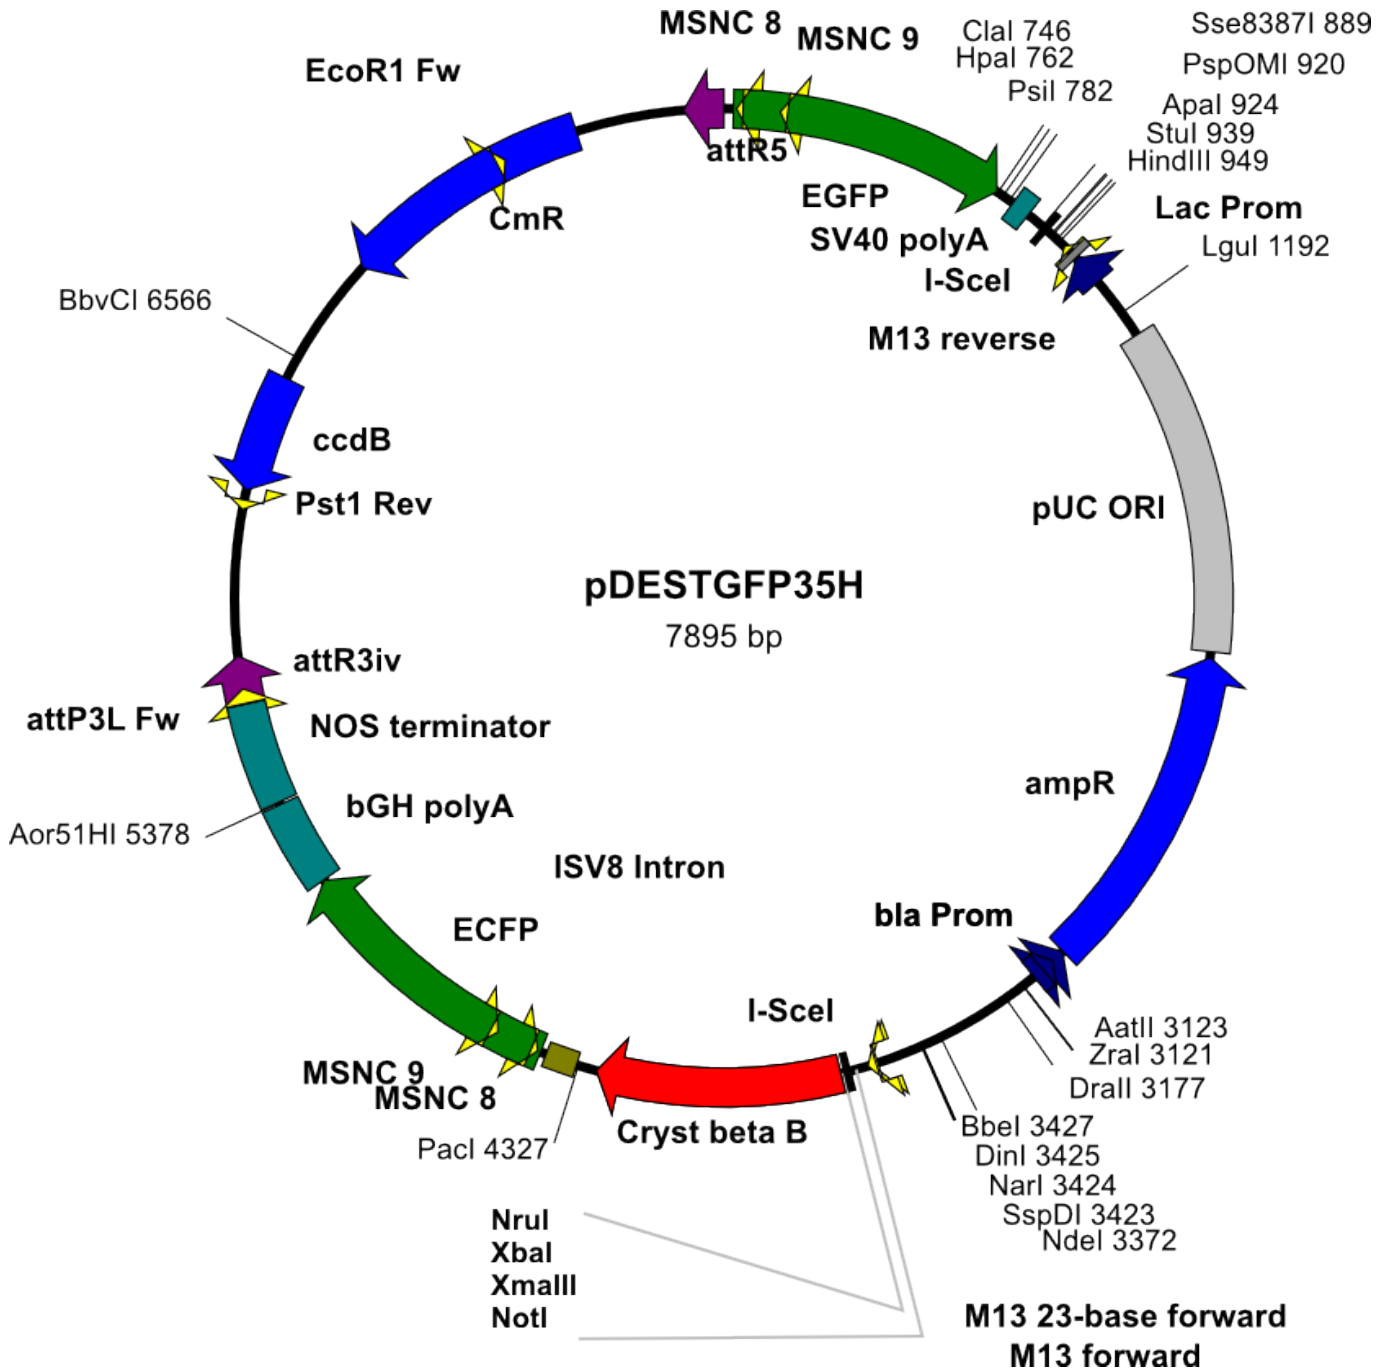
MSNC 8
MSNC 9
ClaI 746
HpaI 762
PsiI 782
Sse8387I 889
PspOMI 920
ApaI 924
StuI 939
HindIII 949
EcoR1 Fw
attR5
CmR
EGFP
SV40 polyA
I-SceI
Lac Prom
LguI 1192
M13 reverse
BbvCI 6566
ccdB
Pst1 Rev
pUC ORI
pDESTGFP35H
7895 bp
attR3iv
attP3L Fw
NOS terminator
bGH polyA
ampR
Aor51HI 5378
ISV8 Intron
ECFP
bla Prom
I-SceI
AatII 3123
ZraI 3121
DraII 3177
MSNC 9
MSNC 8
PacI 4327
Cryst beta B
BbeI 3427
DinI 3425
NarI 3424
SspDI 3423
NdeI 3372
NruI
XbaI
XmaIII
NotI
M13 23-base forward
M13 forward